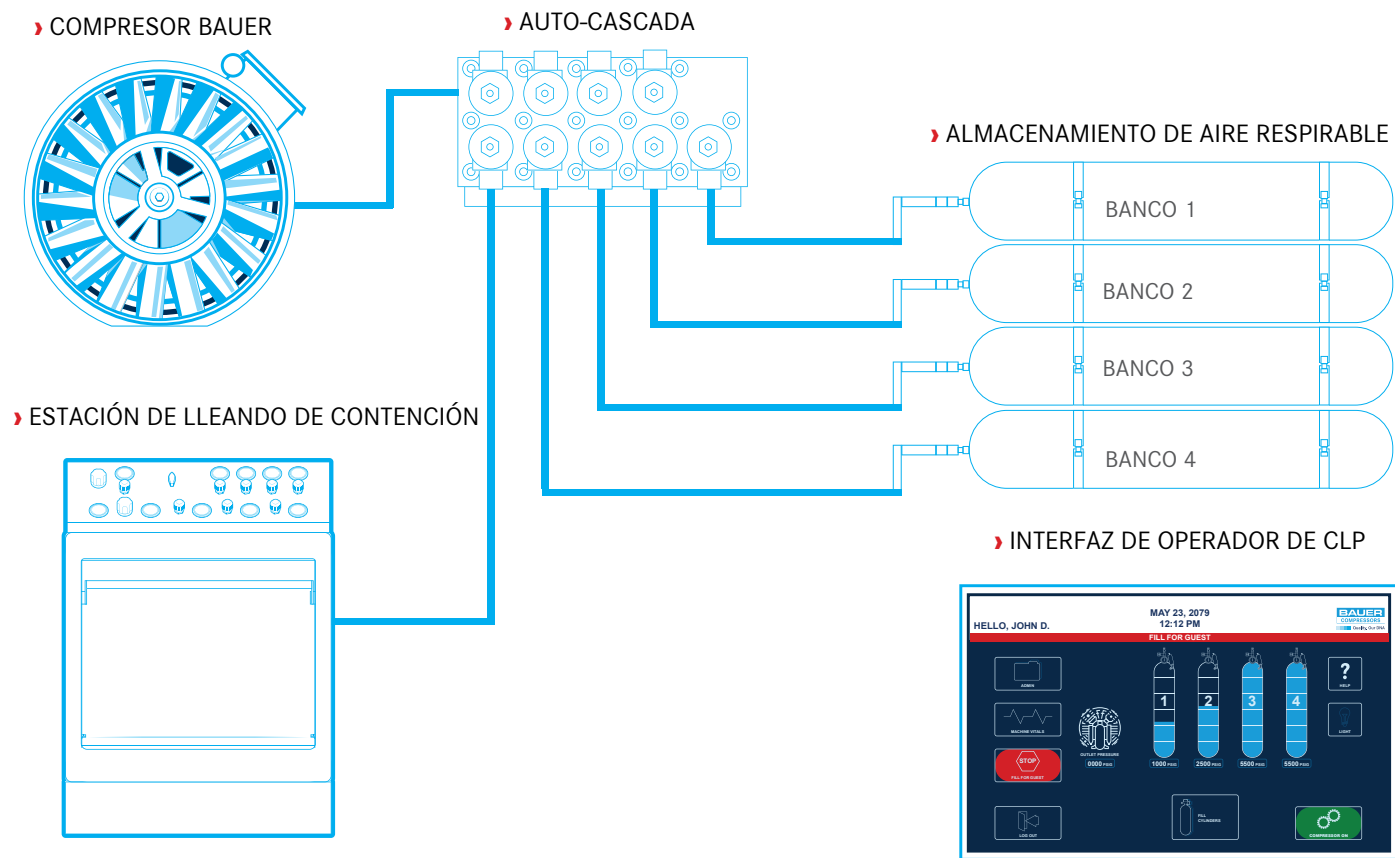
› COMPRESOR BAUER

› AUTO-CASCADA

› ALMACENAMIENTO DE AIRE RESPIRABLE

BANCO 1

BANCO 2

BANCO 3

BANCO 4

› ESTACIÓN DE LLEANDO DE CONTENCIÓN

› INTERFAZ DE OPERADOR DE CLP

HELLO, JOHN D.

MAY 23, 2079
12:12 PM

BAUER
COMPRESSORS
Quality. Our DNA

FILL FOR GUEST

ADMIN

MACHINE VITALS

STOP
FILL FOR GUEST

LOG OUT

OUTLET PRESSURE
0000 PSIG

1
1000 PSIG

2
2500 PSIG

3
5500 PSIG

4
5500 PSIG

FILL CYLINDERS

?
HELP

LIGHT

COMPRESSOR ON